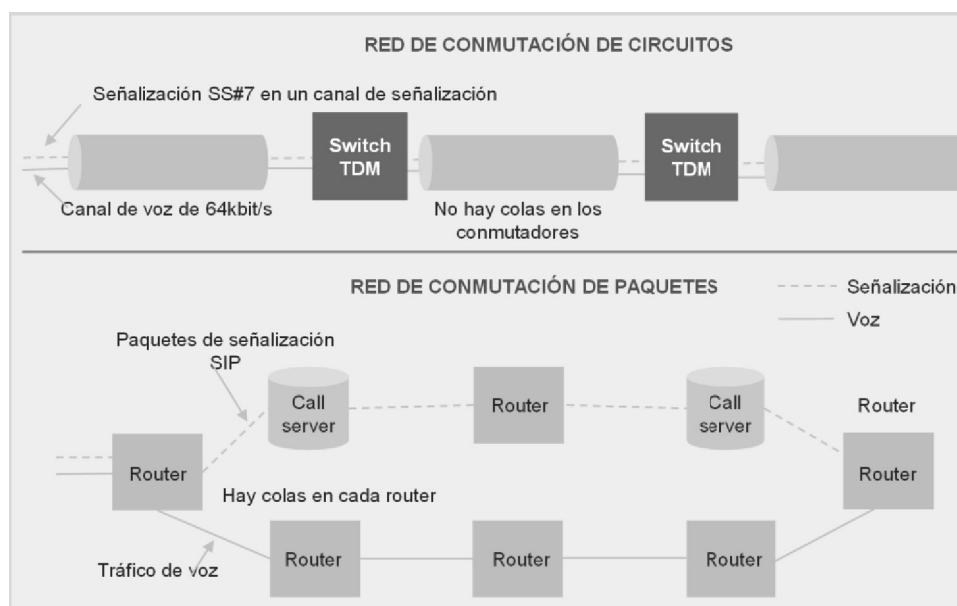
RED DE CONMUTACIÓN DE CIRCUITOS

Señalización SS#7 en un canal de señalización

Switch TDM

Switch TDM

Canal de voz de 64kbit/s

No hay colas en los conmutadores

RED DE CONMUTACIÓN DE PAQUETES

Señalización

Voz

Paquetes de señalización SIP

Call server

Router

Call server

Router

Router

Router

Hay colas en cada router

Router

Router

Router

Tráfico de voz